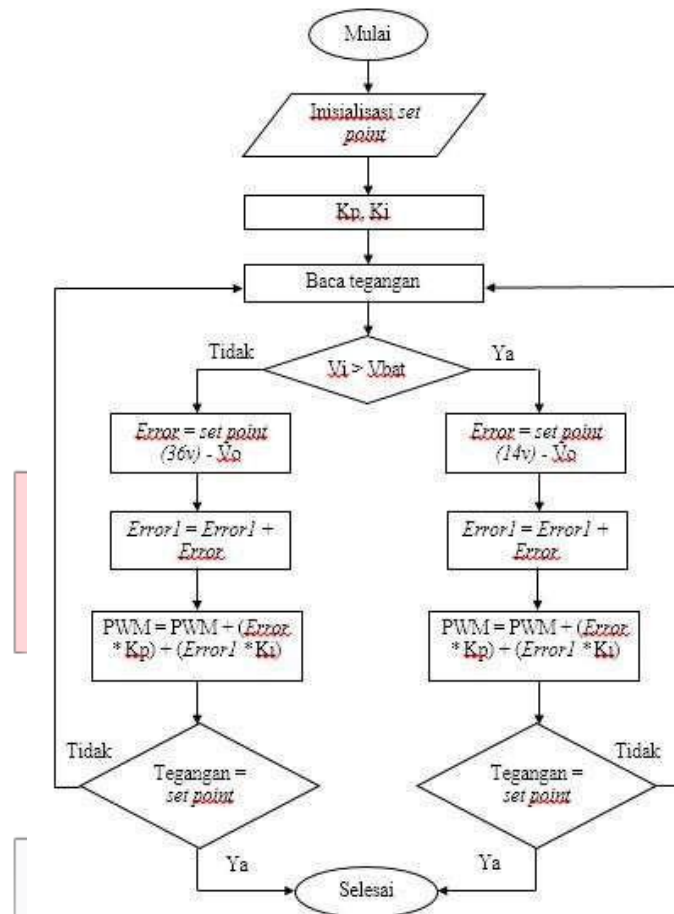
Mulai

Inisialisasi set point

Kp, Ki

Baca tegangan

Tidak

Vi > Vbat

Ya

Error = set point (36v) - Vo

Error = set point (14v) - Vo

Error1 = Error1 + Error

Error1 = Error1 + Error

PWM = PWM + (Error * Kp) + (Error1 * Ki)

PWM = PWM + (Error * Kp) + (Error1 * Ki)

Tidak

Tegangan = set point

Tegangan = set point

Tidak

Ya

Ya

Selesai